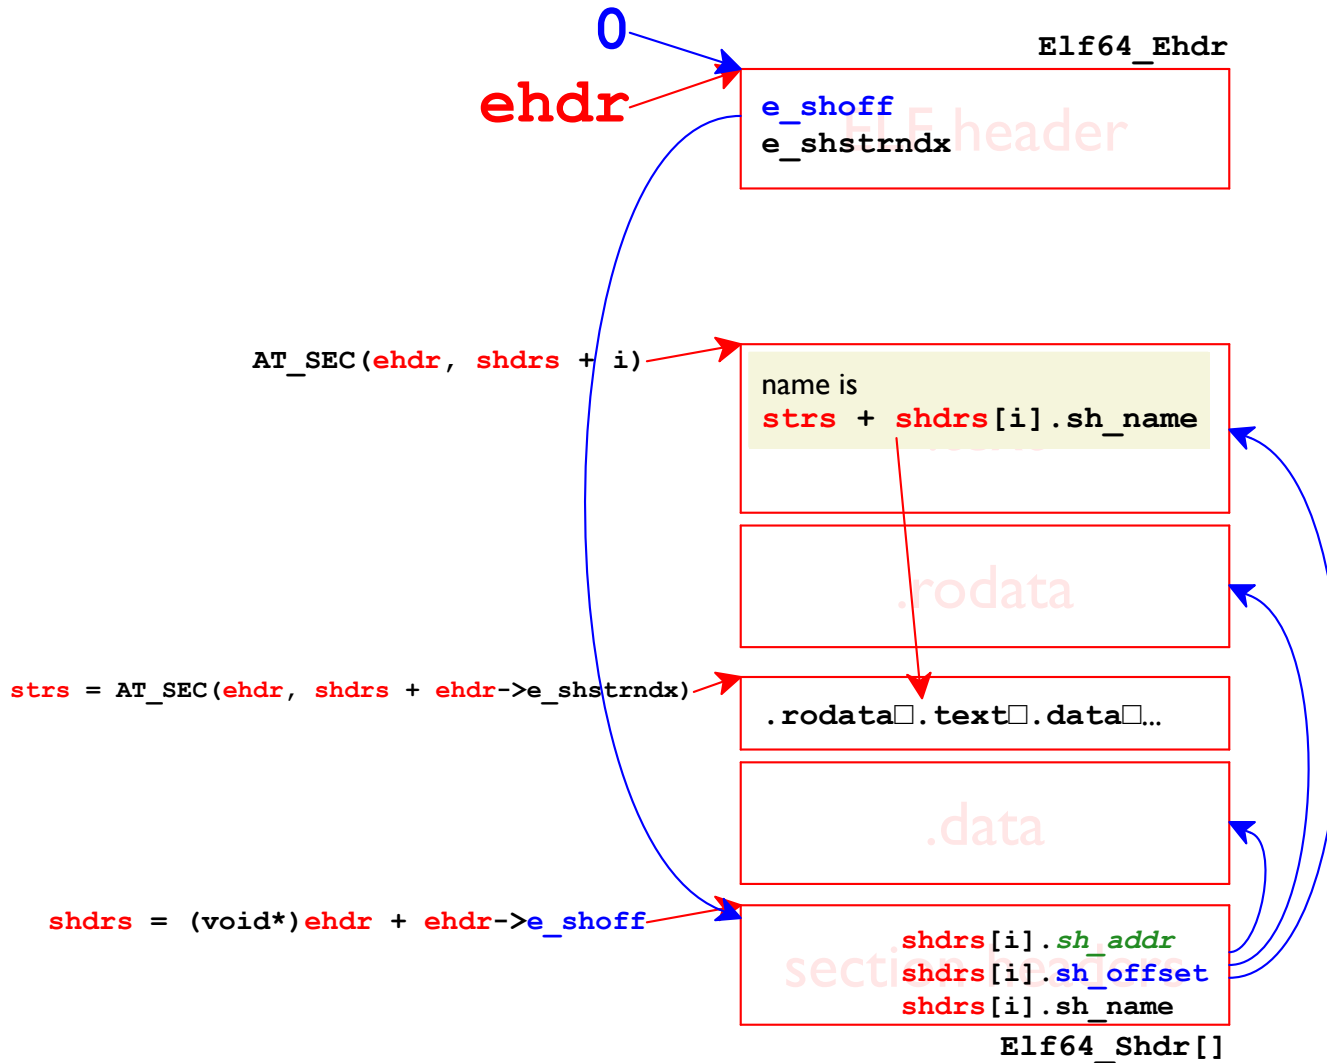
0

ehdr

Elf64_Ehdr

e_shoff
e_shstrndx

ELF header

AT_SEC(ehdr, shdrs + i)

name is
strs + shdrs[i].sh_name

.text

.rodata

strs = AT_SEC(ehdr, shdrs + ehdr->e_shstrndx)

.rodata□.text□.data□...

.data

shdrs = (void*)ehdr + ehdr->e_shoff

shdrs[i].sh_addr
shdrs[i].sh_offset
shdrs[i].sh_name

section headers

Elf64_Shdr[]